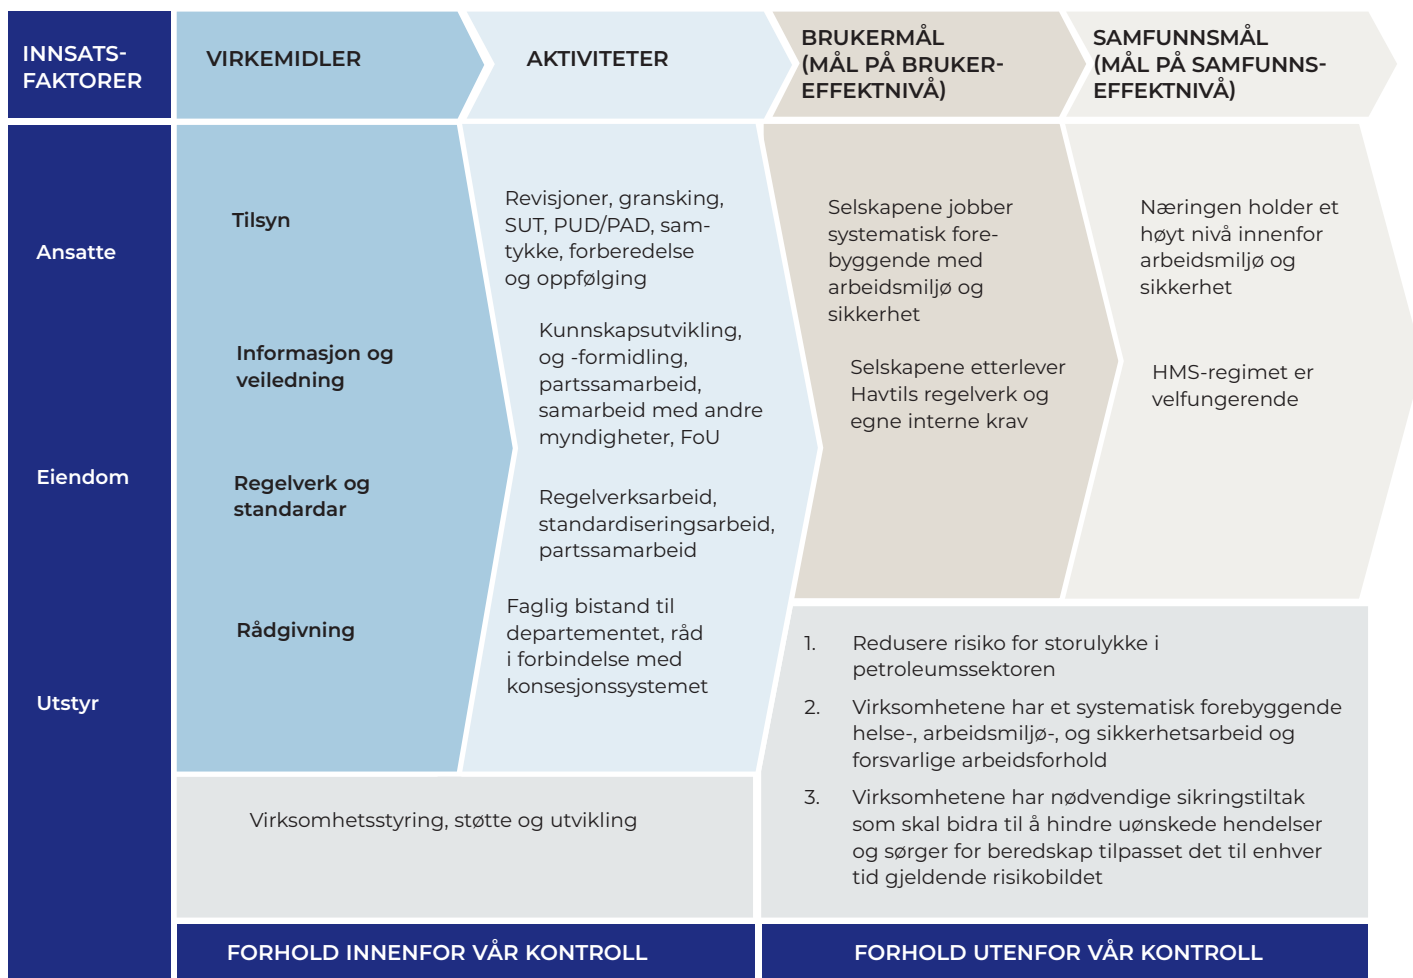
INNSATSFAKTORER

VIRKEMIDLER

AKTIVITETER

BRUKERMÅL (MÅL PÅ BRUKEREFFEKTNIVÅ)

SAMFUNNSMÅL (MÅL PÅ SAMFUNNSEFFEKTNIVÅ)

Ansatte

Eiendom

Utstyr

Tilsyn

Informasjon og veiledning

Regelverk og standardar

Rådgivning

Revisjoner, gransking, SUT, PUD/PAD, samtykke, forberedelse og oppfølging

Kunnskapsutvikling, og -formidling, partssamarbeid, samarbeid med andre myndigheter, FoU

Regelverksarbeid, standardiseringsarbeid, partssamarbeid

Faglig bistand til departementet, råd i forbindelse med konsesjonssystemet

Selskapene jobber systematisk forebyggende med arbeidsmiljø og sikkerhet

Selskapene etterlever Havtils regelverk og egne interne krav

Næringen holder et høyt nivå innenfor arbeidsmiljø og sikkerhet

HMS-regimet er velfungerende

Virksomhetsstyring, støtte og utvikling

1. Redusere risiko for storulykke i petroleumssektoren

2. Virksomhetene har et systematisk forebyggende helse-, arbeidsmiljø-, og sikkerhetsarbeid og forsvarlige arbeidsforhold

3. Virksomhetene har nødvendige sikringstiltak som skal bidra til å hindre uønskede hendelser og sørger for beredskap tilpasset det til enhver tid gjeldende risikobildet

FORHOLD INNENFOR VÅR KONTROLL

FORHOLD UTENFOR VÅR KONTROLL